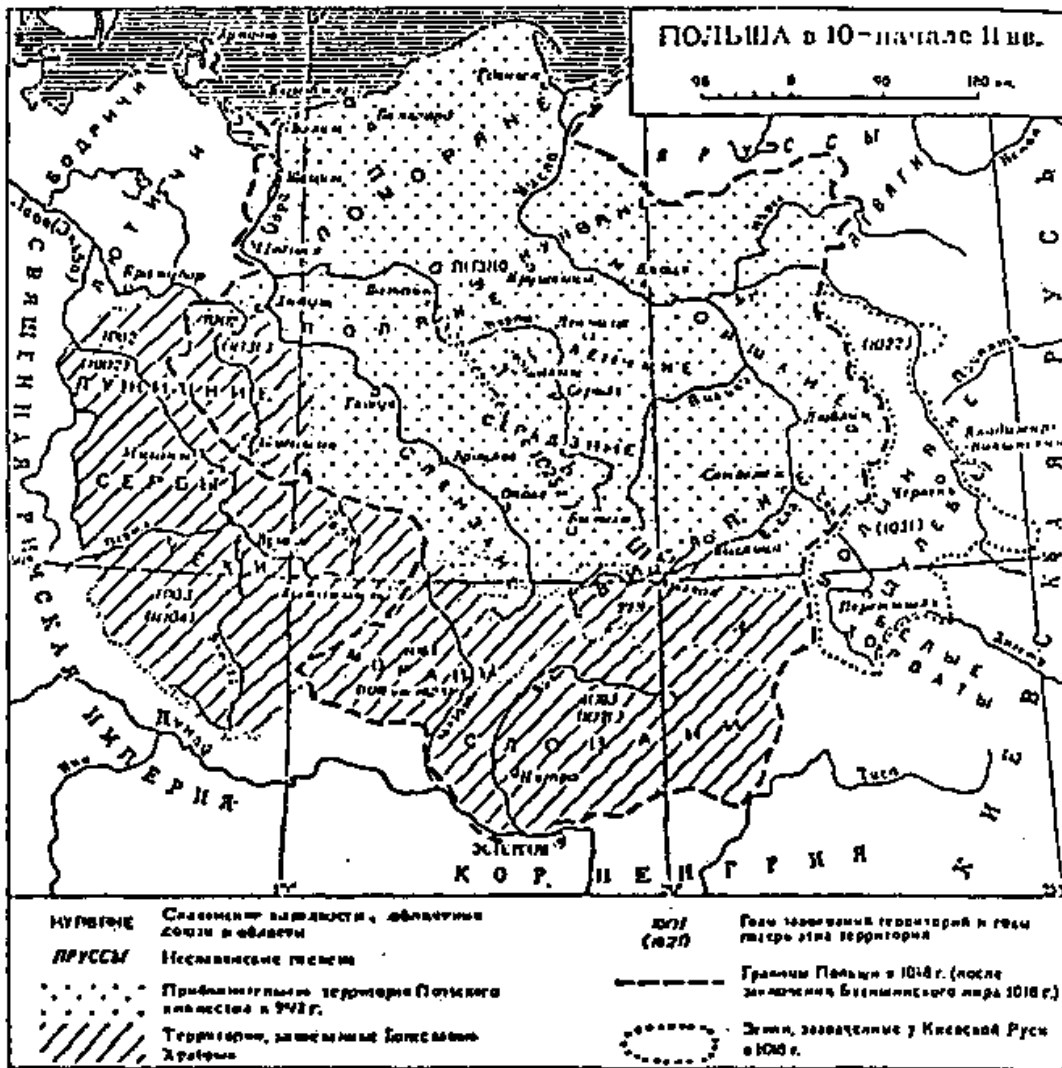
ПОЛЬША в 10 – начале 11 вв.

ПОМОРЯНЕ
ПРУССЫ
МАЗОВШАНЕ
ПОЛЯНЕ
СЛЕНЗЯНЕ
СЕРБЫ
ЛУЖИЧАНЕ
ВИСЛЯНЕ
ХОРВАТЫ
СЛОВАКИ
ЛЮТИЧИ
БОДРИЧИ
ЯТВЯГИ
СВЯЩЕННАЯ РИМСКАЯ ИМПЕРИЯ
КОРОЛЕВСТВО ВЕНГРИЯ
Дунай
Тиса
Днестр
Одра
Висла
Краков
Гнезно
Познань
Вроцлав
Плоцк
Сандомир
Перемышль
Червен
Волин
Щецин
Гданьск
Колобжег
Нитра
Эстергом
(1031)
(1022)
(1018)
1003 (1004)
1002

НУРИТАНЕ — Славянские народности, племенные союзы и области
ПРУССЫ — Неславянские племена
Приблизительная территория Польского княжества к 992 г.
Территории, захваченные Болеславом Храбрым
1018 (1031) — Годы завоевания территорий и годы потери этих территорий
Границы Польши в 1018 г. (после заключения Будишинского мира 1018 г.)
Земли, захваченные у Киевской Руси в 1018 г.